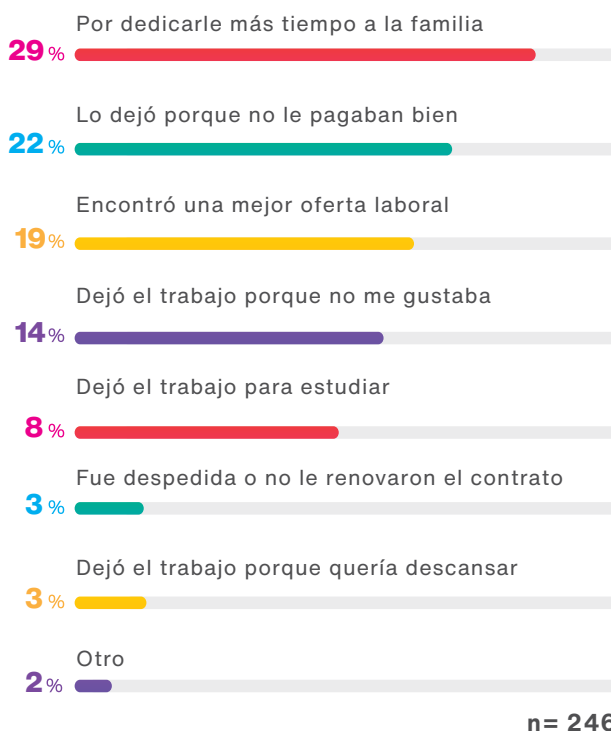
Por dedicarle más tiempo a la familia
29%

Lo dejó porque no le pagaban bien
22%

Encontró una mejor oferta laboral
19%

Dejó el trabajo porque no me gustaba
14%

Dejó el trabajo para estudiar
8%

Fue despedida o no le renovaron el contrato
3%

Dejó el trabajo porque quería descansar
3%

Otro
2%

n= 246